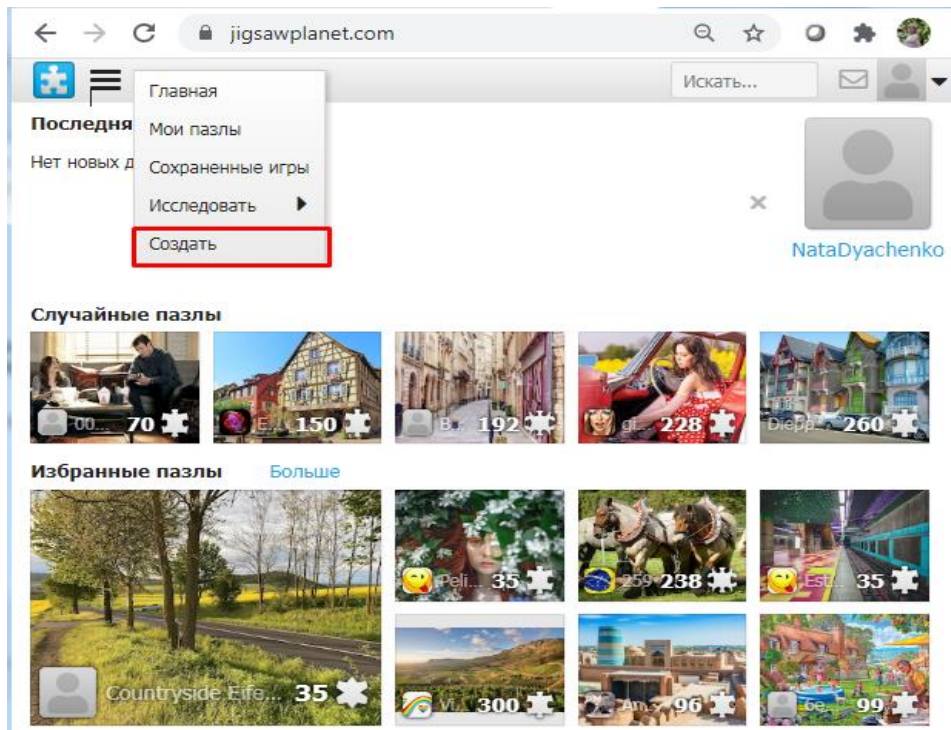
jigsawplanet.com

Искать...

Главная
Мои пазлы
Сохраненные игры
Исследовать
Создать

Последня
Нет новых д

NataDyachenko

Случайные пазлы

00... 70
E... 150
B... 192
gi... 228
Diepp... 260

Избранные пазлы Больше

Countryside Eife... 35
Peli... 35
259 238
Est... 35
Vi... 300
Am... 96
Ge... 99